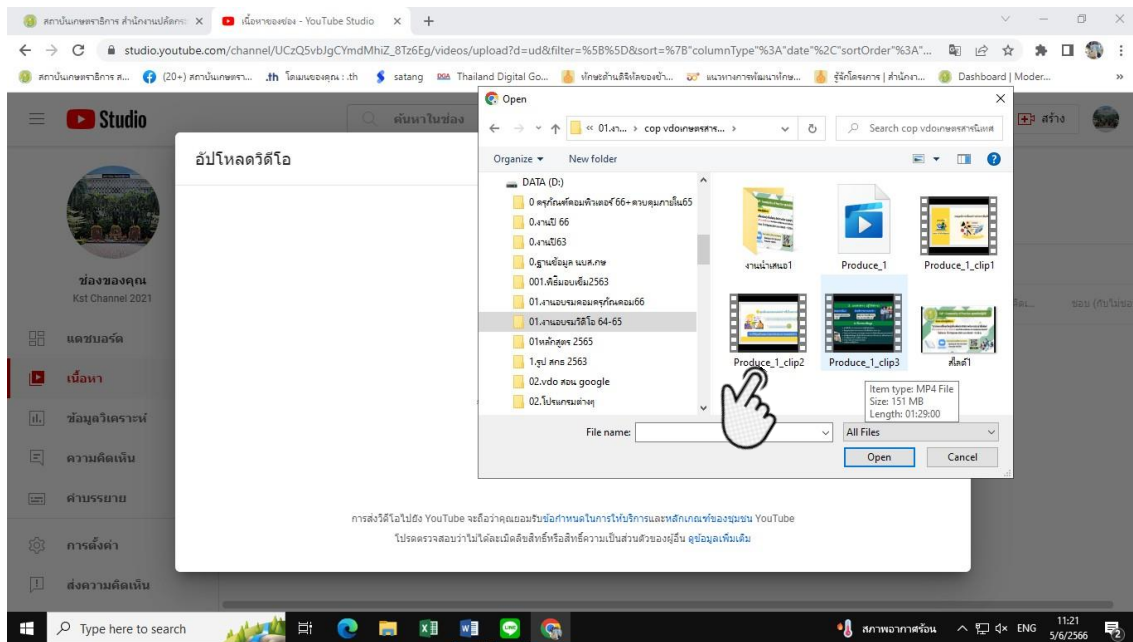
สถาบันเกษตราธิการ สำนักงานปลัดกระ ×
เนื้อหาของช่อง - YouTube Studio ×
+

studio.youtube.com/channel/UCzQ5vbJgCYmdMhiZ_8Tz6Eg/videos/upload?d=ud&filter=%5B%5D&sort=%7B"columnType"%3A"date"%2C"sortOrder"%3A"...

สถาบันเกษตราธิการ ส... (20+) สถาบันเกษตรา... .th โดเมนของคุณ : .th satang Thailand Digital Go... ทักษะด้านดิจิทัลของข้า... แนวทางการพัฒนาทักษ... รู้จักโครงการ | สำนักงา... Dashboard | Moder...

Studio
ค้นหาในช่อง
สร้าง

อัปโหลดวิดีโอ

ช่องของคุณ
Kst Channel 2021

แดชบอร์ด
เนื้อหา
ข้อมูลวิเคราะห์
ความคิดเห็น
คำบรรยาย
การตั้งค่า
ส่งความคิดเห็น

Open
« 01.งา... › cop vdoเกษตรสาร... ›
Search cop vdoเกษตรสารโมดล
Organize ▾
New folder

DATA (D:)
0 ครุภัณฑ์คอมพิวเตอร์ 66+ควบคุมภายใน65
0.งานปี 66
0.งานปี63
0.ฐานข้อมูล แบบ.กษ
001.พิธีมอบเข็ม2563
01.งานอบรมคอมครุภัณฑ์คอม66
01.งานอบรมวิดีโอ 64-65
01หลักสูตร 2565
1.รูป สกร 2563
02.vdo สอน google
02.โปรแกรมต่างๆ

งานนำเสนอ1
Produce_1
Produce_1_clip1
Produce_1_clip2
Produce_1_clip3
สไลด์1

Item type: MP4 File
Size: 151 MB
Length: 01:29:00

File name:
All Files
Open
Cancel

การส่งวิดีโอไปยัง YouTube จะถือว่าคุณยอมรับข้อกำหนดในการให้บริการและหลักเกณฑ์ของชุมชน YouTube
โปรดตรวจสอบว่าไม่ได้ละเมิดลิขสิทธิ์หรือสิทธิ์ความเป็นส่วนตัวของผู้อื่น ดูข้อมูลเพิ่มเติม

Type here to search
สภาพอากาศร้อน
ENG
11:21
5/6/2566